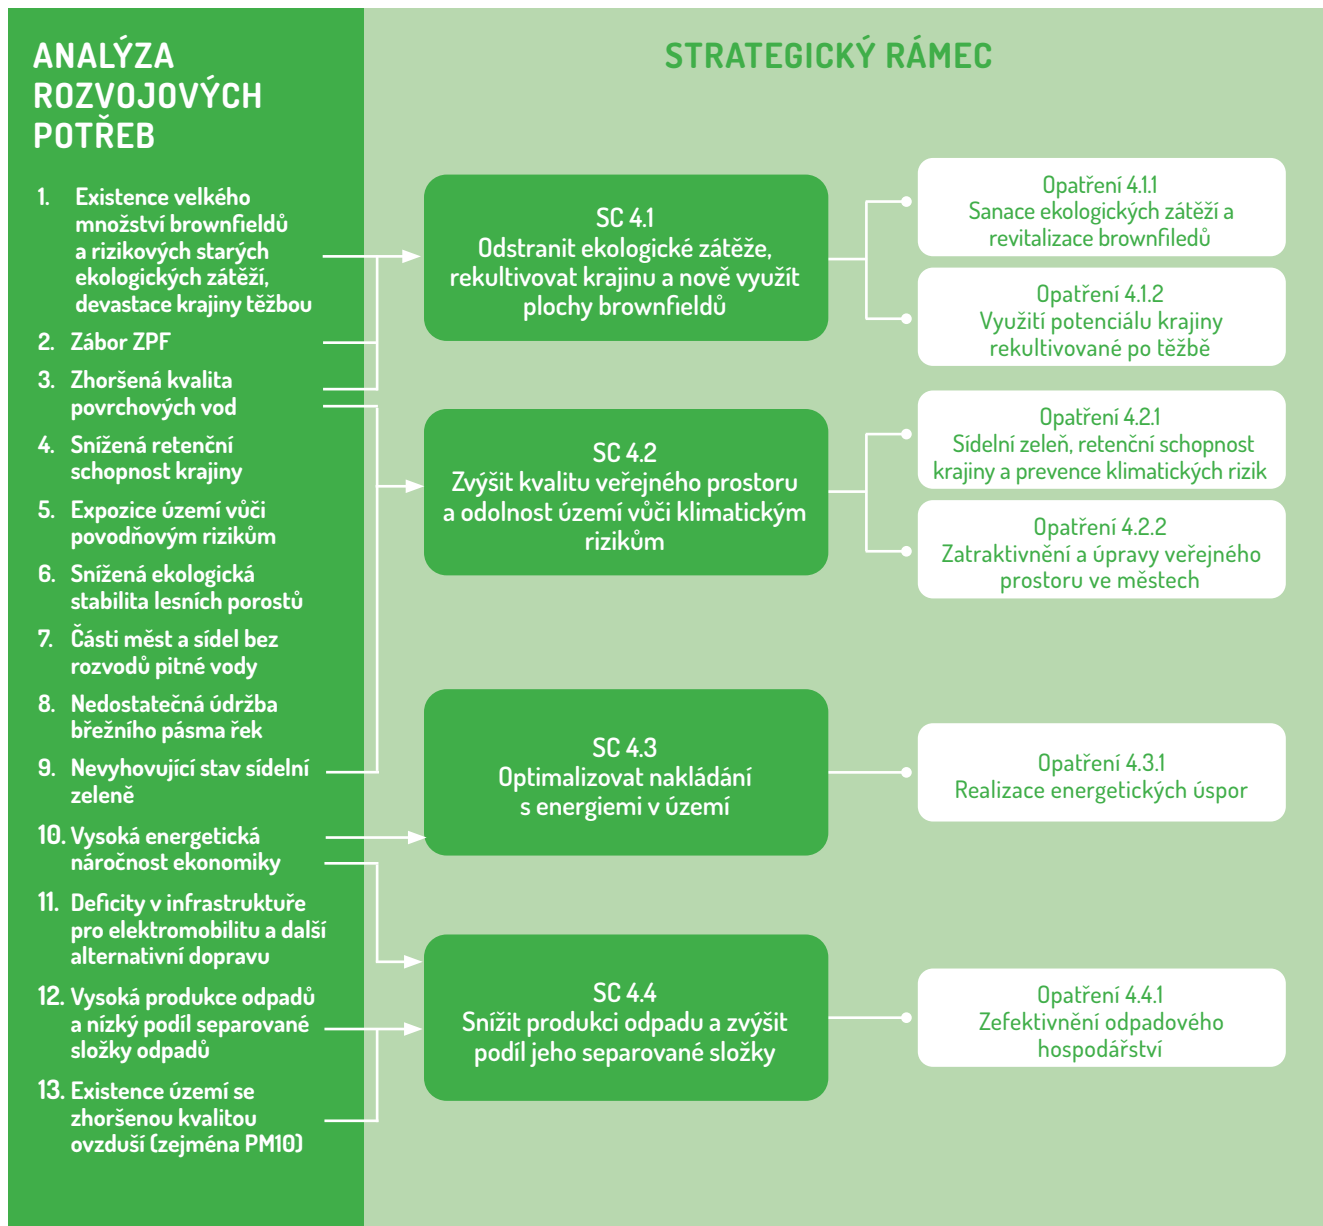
ANALÝZA ROZVOJOVÝCH POTŘEB

1. Existence velkého množství brownfieldů a rizikových starých ekologických zátěží, devastace krajiny těžbou
2. Zábor ZPF
3. Zhoršená kvalita povrchových vod
4. Snížená retenční schopnost krajiny
5. Expozice území vůči povodňovým rizikům
6. Snížená ekologická stabilita lesních porostů
7. Části měst a sídel bez rozvodů pitné vody
8. Nedostatečná údržba břežního pásma řek
9. Nevyhovující stav sídelní zeleně
10. Vysoká energetická náročnost ekonomiky
11. Deficity v infrastruktuře pro elektromobilitu a další alternativní dopravu
12. Vysoká produkce odpadů a nízký podíl separované složky odpadů
13. Existence území se zhoršenou kvalitou ovzduší (zejména PM10)

STRATEGICKÝ RÁMEC

SC 4.1
Odstranit ekologické zátěže, rekultivovat krajinu a nově využít plochy brownfieldů

Opatření 4.1.1
Sanace ekologických zátěží a revitalizace brownfiledů

Opatření 4.1.2
Využití potenciálu krajiny rekultivované po těžbě

SC 4.2
Zvýšit kvalitu veřejného prostoru a odolnost území vůči klimatickým rizikům

Opatření 4.2.1
Sídelní zeleň, retenční schopnost krajiny a prevence klimatických rizik

Opatření 4.2.2
Zatraktivnění a úpravy veřejného prostoru ve městech

SC 4.3
Optimalizovat nakládání s energiemi v území

Opatření 4.3.1
Realizace energetických úspor

SC 4.4
Snížit produkci odpadu a zvýšit podíl jeho separované složky

Opatření 4.4.1
Zefektivnění odpadového hospodářství